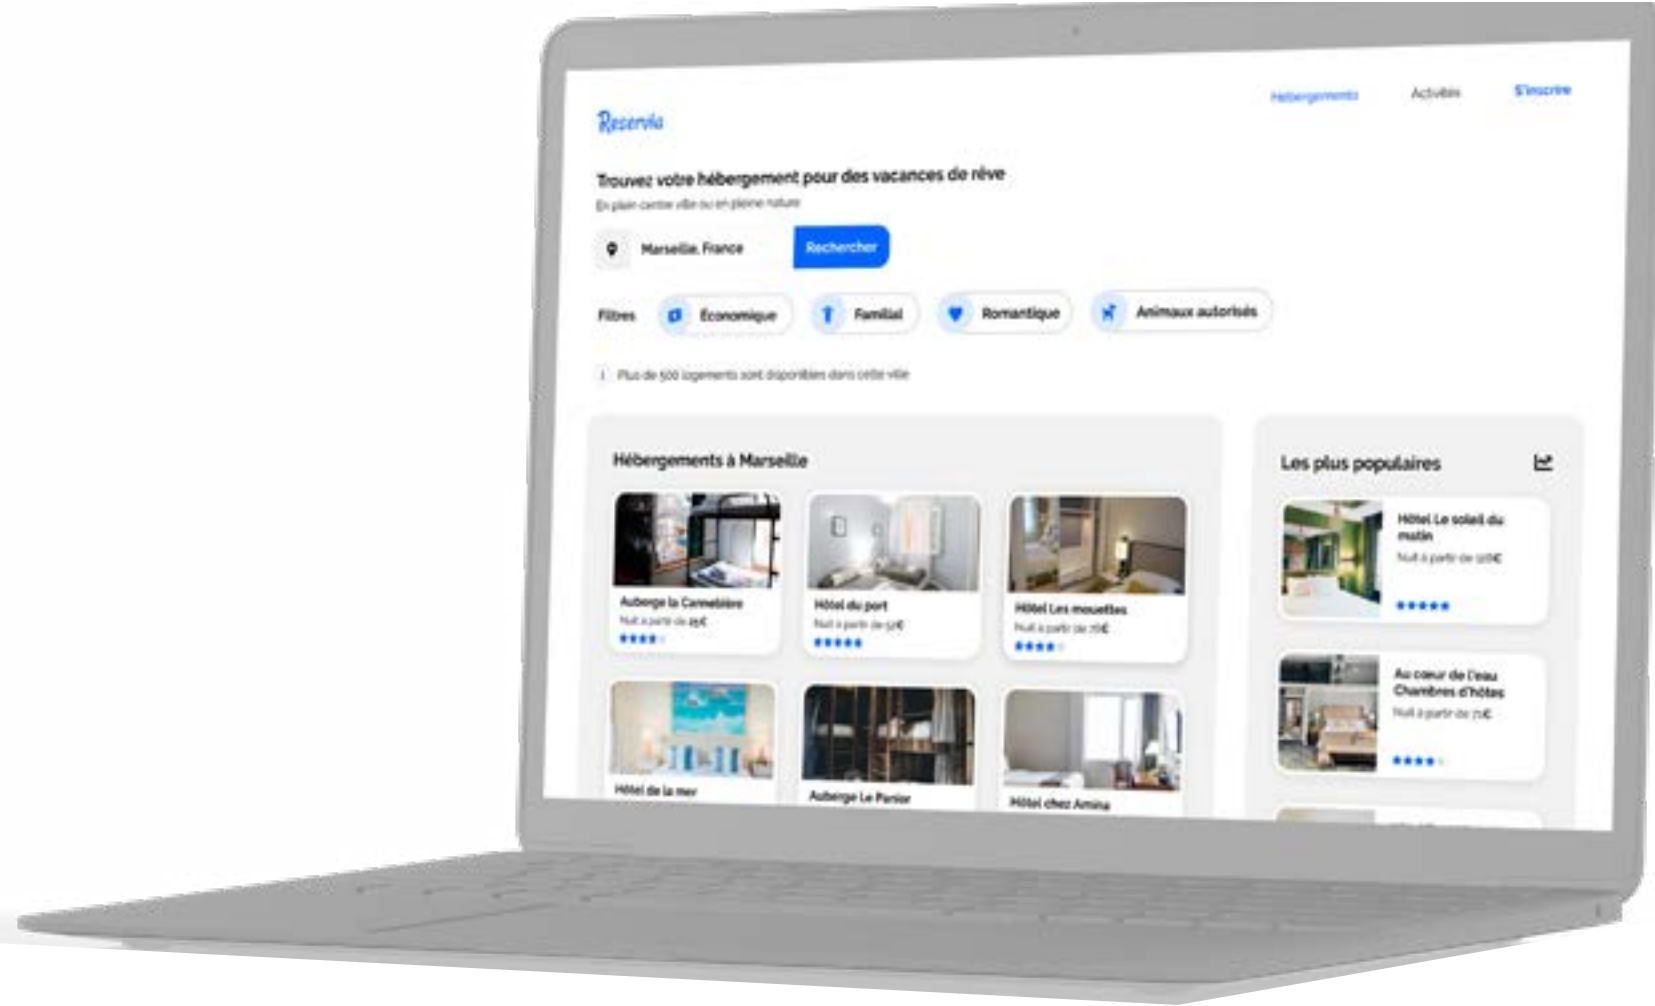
Reservia

Hébergements Activités S'inscrire

Trouvez votre hébergement pour des vacances de rêve

En plein centre ville ou en pleine nature

Marseille, France Rechercher

Filtres Économique Familial Romantique Animaux autorisés

Plus de 500 logements sont disponibles dans cette ville

Hébergements à Marseille

Auberge la Cannebière
Nuit à partir de 25€

Hôtel du port
Nuit à partir de 52€

Hôtel Les mouettes
Nuit à partir de 76€

Hôtel de la mer

Auberge Le Panier

Hôtel chez Amina

Les plus populaires

Hôtel Le soleil du matin
Nuit à partir de 128€

Au cœur de l'eau Chambres d'hôtes
Nuit à partir de 71€